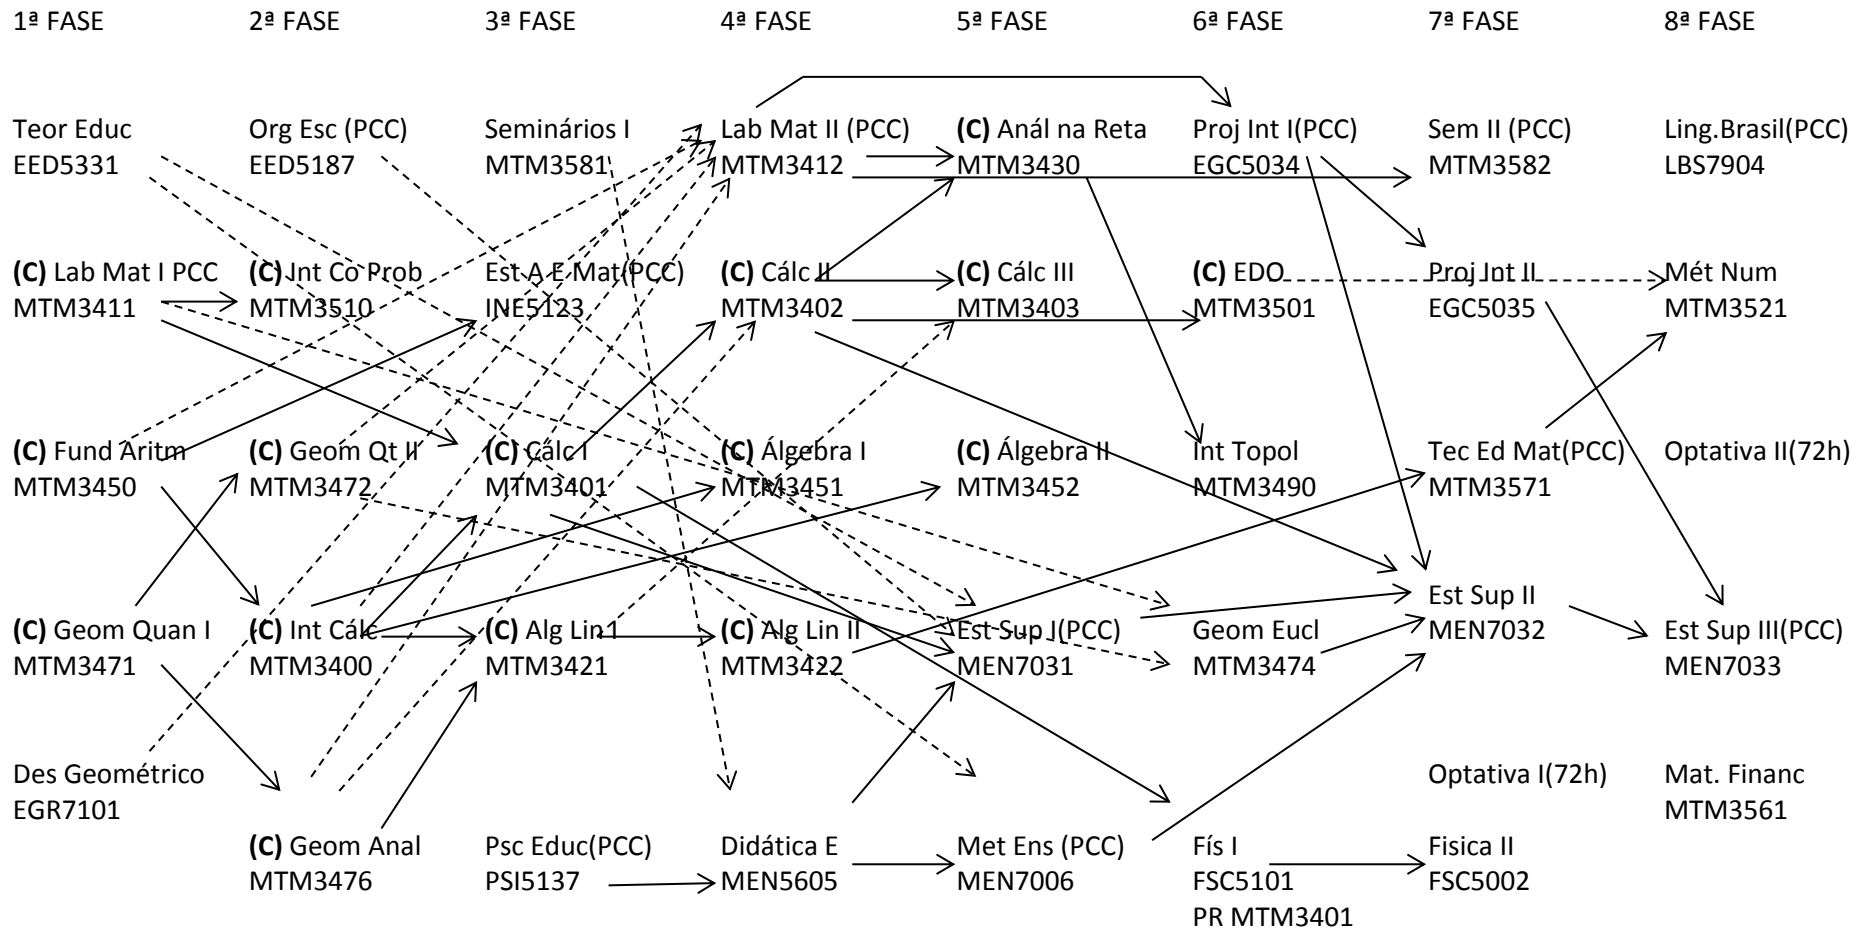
1ª FASE 2ª FASE 3ª FASE 4ª FASE 5ª FASE 6ª FASE 7ª FASE 8ª FASE

Teor Educ EED5331

Org Esc (PCC) EED5187

Seminários I MTM3581

Lab Mat II (PCC) MTM3412

**(C)** Anál na Reta MTM3430

Proj Int I(PCC) EGC5034

Sem II (PCC) MTM3582

Ling.Brasil(PCC) LBS7904

**(C)** Lab Mat I PCC MTM3411

**(C)** Int Co Prob MTM3510

Est A E Mat(PCC) INE5123

**(C)** Cálc II MTM3402

**(C)** Cálc III MTM3403

**(C)** EDO MTM3501

Proj Int II EGC5035

Mét Num MTM3521

**(C)** Fund Aritm MTM3450

**(C)** Geom Qt II MTM3472

**(C)** Cálc I MTM3401

**(C)** Álgebra I MTM3451

**(C)** Álgebra II MTM3452

Int Topol MTM3490

Tec Ed Mat(PCC) MTM3571

Optativa II(72h)

**(C)** Geom Quan I MTM3471

**(C)** Int Cálc MTM3400

**(C)** Alg Lin I MTM3421

**(C)** Alg Lin II MTM3422

Est Sup I (PCC) MEN7031

Geom Eucl MTM3474

Est Sup II MEN7032

Est Sup III(PCC) MEN7033

Des Geométrico EGR7101

Optativa I(72h)

Mat. Financ MTM3561

**(C)** Geom Anal MTM3476

Psc Educ(PCC) PSI5137

Didática E MEN5605

Met Ens (PCC) MEN7006

Fís I FSC5101 PR MTM3401

Fisica II FSC5002